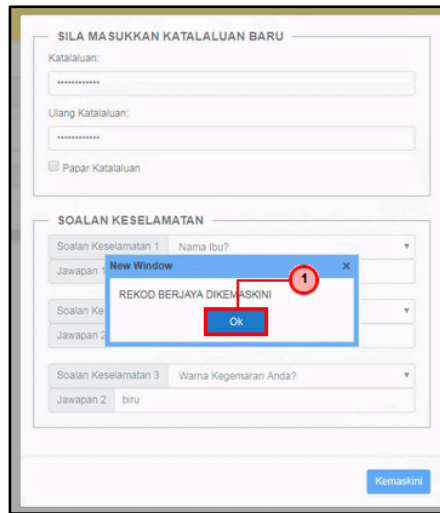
SILA MASUKKAN KATALALUAN BARU

Katalaluan:

••••••••••••

Ulang Katalaluan:

••••••••••••

Papar Katalaluan

SOALAN KESELAMATAN

Soalan Keselamatan 1 Nama Ibu?

Jawapan 1

Soalan Ke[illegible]

Jawapan 2

Soalan Keselamatan 3 Warna Kegemaran Anda?

Jawapan 2 biru

New Window ×

REKOD BERJAYA DIKEMASKINI

1

Ok

Kemaskini